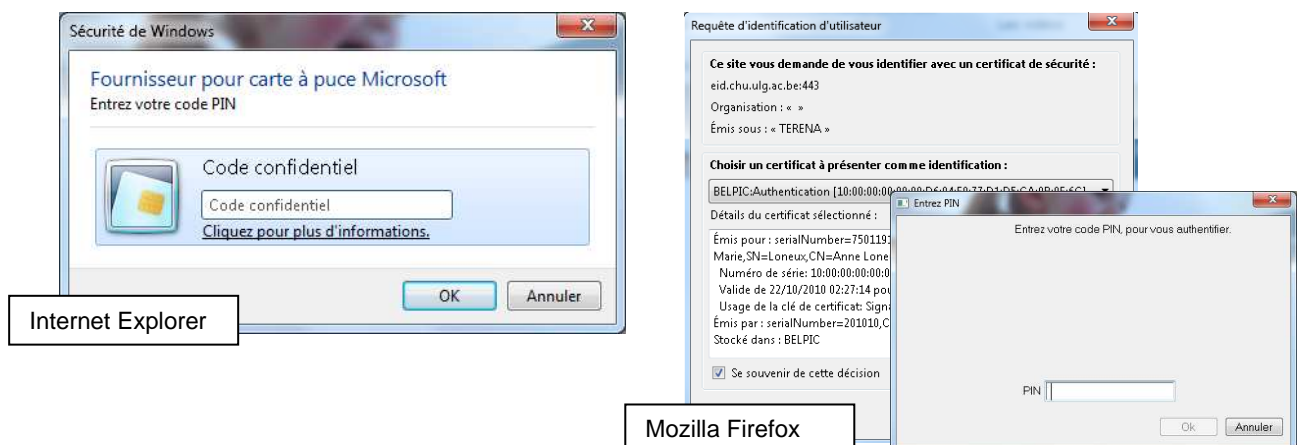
Sécurité de Windows

Fournisseur pour carte à puce Microsoft
Entrez votre code PIN

Code confidentiel
Code confidentiel
Cliquez pour plus d'informations.

OK
Annuler

Internet Explorer

Requête d'identification d'utilisateur

Ce site vous demande de vous identifier avec un certificat de sécurité :
eid.chu.ulg.ac.be:443
Organisation : « »
Émis sous : « TERENA »

Choisir un certificat à présenter comme identification :
BELPIC:Authentication [10:00:00:00:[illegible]

Détails du certificat sélectionné :
Émis pour : serialNumber=7501191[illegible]
Marie,SN=Loneux,CN=Anne Lone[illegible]
Numéro de série: 10:00:00:00:00:0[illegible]
Valide de 22/10/2010 02:27:14 po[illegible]
Usage de la clé de certificat: Signa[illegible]
Émis par : serialNumber=201010,C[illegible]
Stocké dans : BELPIC

Se souvenir de cette décision

Entrez PIN
Entrez votre code PIN, pour vous authentifier.
PIN
Ok
Annuler

Mozilla Firefox